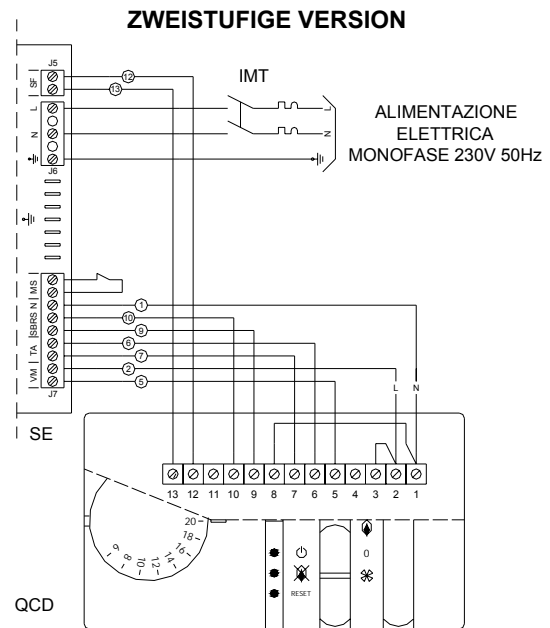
ZWEISTUFIGE VERSION

J5
SF
L
N
J6
MS
N
SBRS
TA
VM
J7
SE

12
13
1
10
9
6
7
2
5

IMT
L
N

ALIMENTAZIONE
ELETTRICA
MONOFASE 230V 50Hz

L
N

13 12 11 10 9 8 7 6 5 4 3 2 1

20
18
16
14
12
10
8
6

0
RESET

QCD